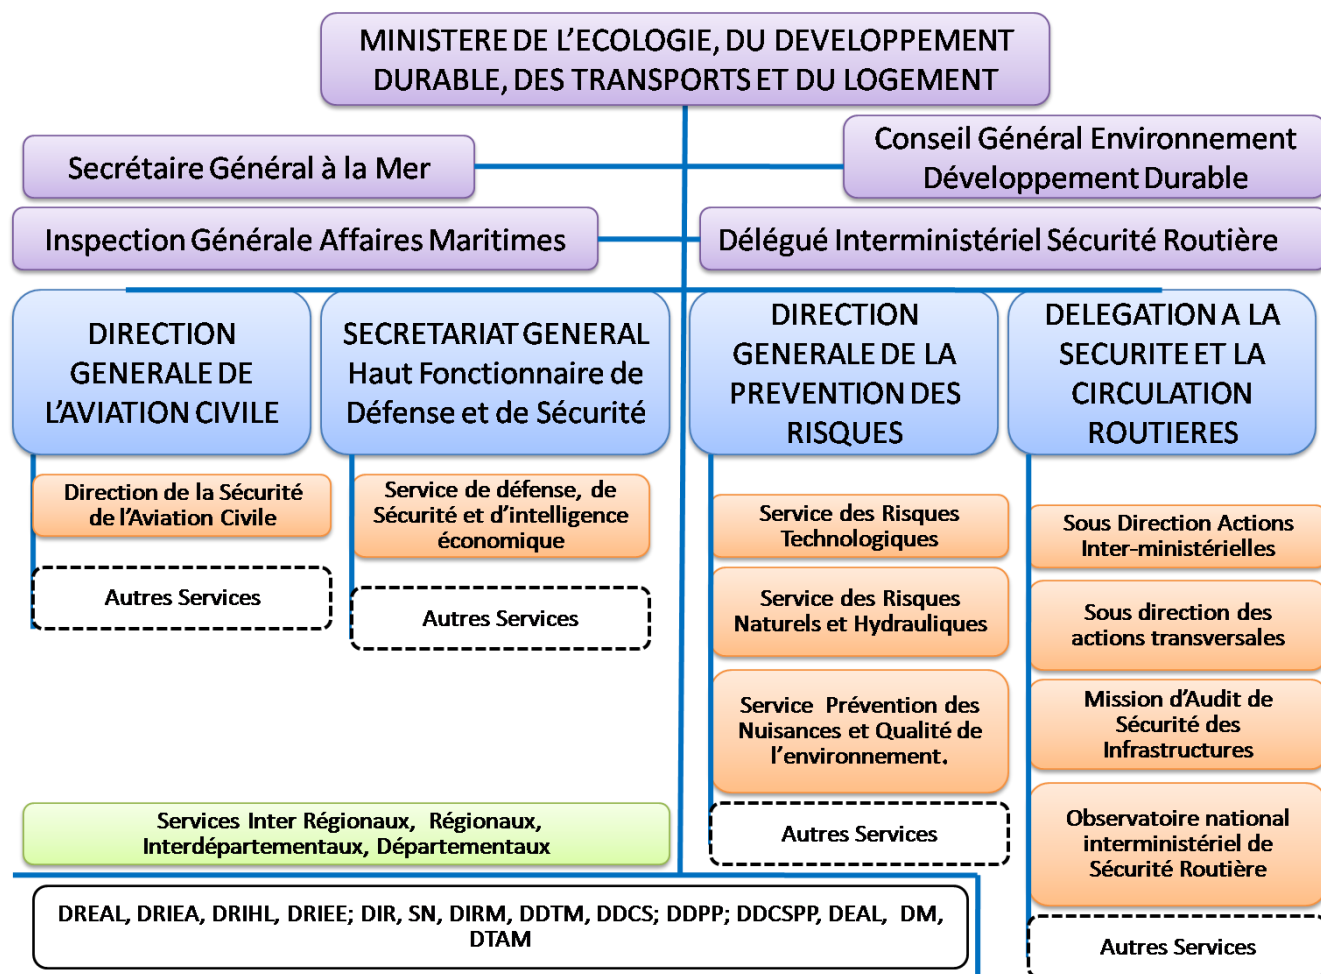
MINISTERE DE L'ECOLOGIE, DU DEVELOPPEMENT DURABLE, DES TRANSPORTS ET DU LOGEMENT

Secrétaire Général à la Mer

Conseil Général Environnement Développement Durable

Inspection Générale Affaires Maritimes

Délégué Interministériel Sécurité Routière

DIRECTION GENERALE DE L'AVIATION CIVILE

Direction de la Sécurité de l'Aviation Civile

Autres Services

SECRETARIAT GENERAL Haut Fonctionnaire de Défense et de Sécurité

Service de défense, de Sécurité et d'intelligence économique

Autres Services

DIRECTION GENERALE DE LA PREVENTION DES RISQUES

Service des Risques Technologiques

Service des Risques Naturels et Hydrauliques

Service Prévention des Nuisances et Qualité de l'environnement.

Autres Services

DELEGATION A LA SECURITE ET LA CIRCULATION ROUTIERES

Sous Direction Actions Inter-ministérielles

Sous direction des actions transversales

Mission d'Audit de Sécurité des Infrastructures

Observatoire national interministériel de Sécurité Routière

Autres Services

Services Inter Régionaux, Régionaux, Interdépartementaux, Départementaux

DREAL, DRIEA, DRIHL, DRIEE; DIR, SN, DIRM, DDTM, DDCS; DDPP; DDCSPP, DEAL, DM, DTAM